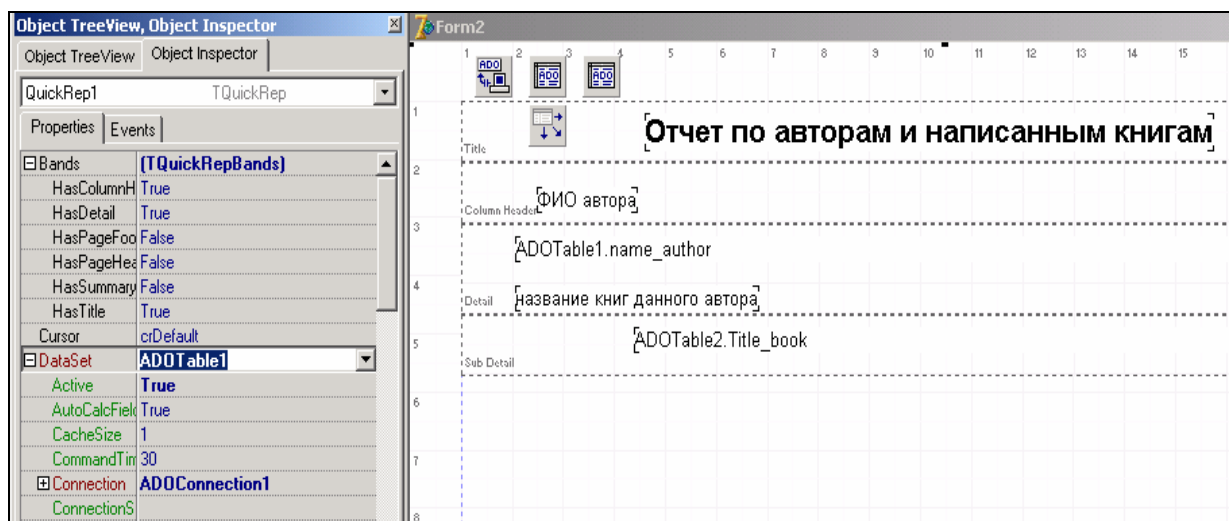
Object TreeView, Object Inspector

Object TreeView | Object Inspector

QuickRep1 TQuickRep

Properties | Events

| | |
|---|---|
| ⊟Bands | (TQuickRepBands) |
| HasColumnH | True |
| HasDetail | True |
| HasPageFoo | False |
| HasPageHea | False |
| HasSummary | False |
| HasTitle | True |
| Cursor | crDefault |
| ⊟DataSet | ADOTable1 |
| Active | True |
| AutoCalcFielc | True |
| CacheSize | 1 |
| CommandTim | 30 |
| ⊞Connection | ADOConnection1 |
| ConnectionS | |

Form2

1 2 3 4 5 6 7 8 9 10 11 12 13 14 15

ADO

1

Title

Отчет по авторам и написанным книгам

2

Column Header

ФИО автора

3

ADOTable1.name_author

4

Detail

название книг данного автора

5

ADOTable2.Title_book

Sub Detail

6

7

8